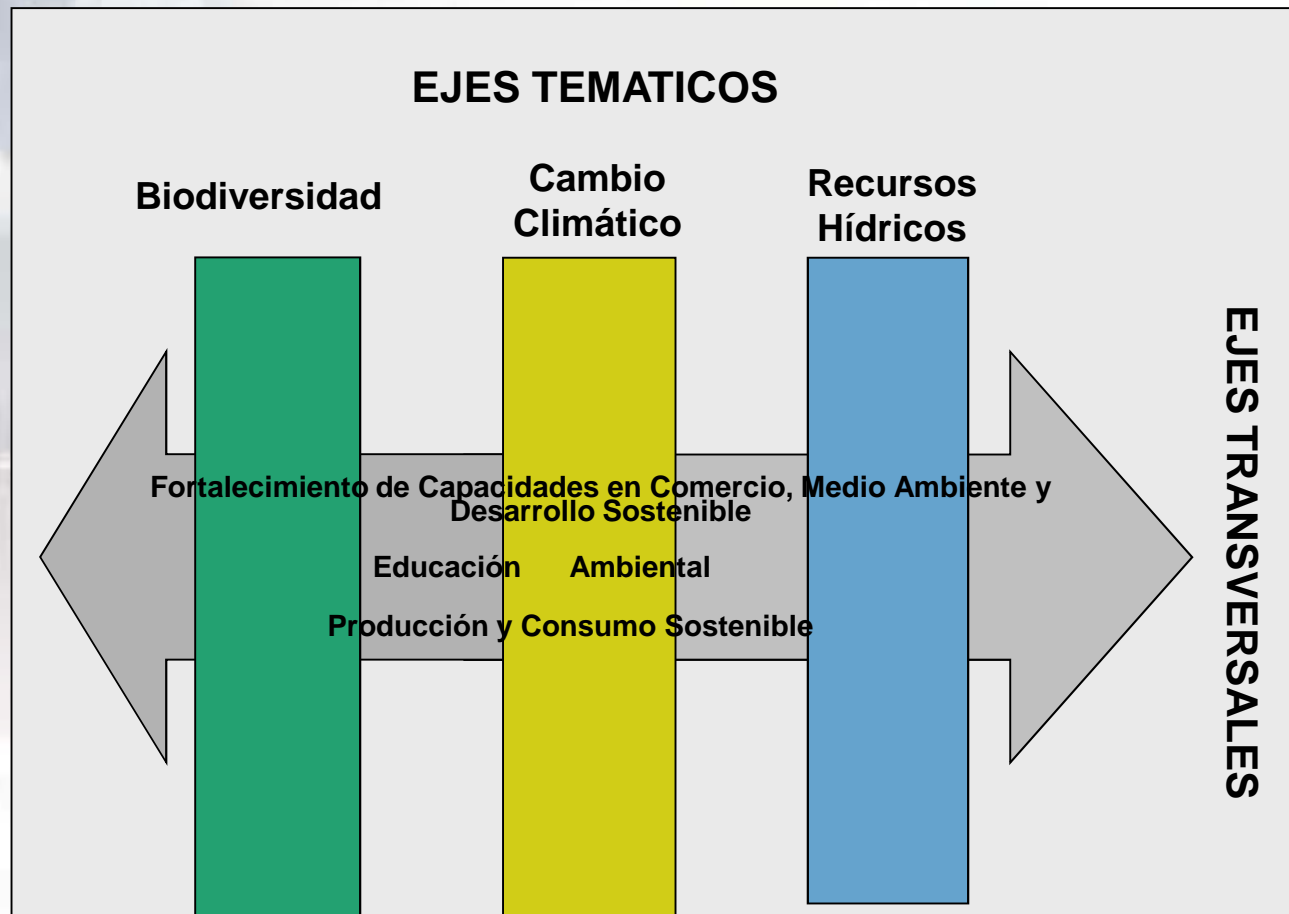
EJES TEMATICOS

Biodiversidad

Cambio Climático

Recursos Hídricos

Fortalecimiento de Capacidades en Comercio, Medio Ambiente y Desarrollo Sostenible

Educación Ambiental

Producción y Consumo Sostenible

EJES TRANSVERSALES